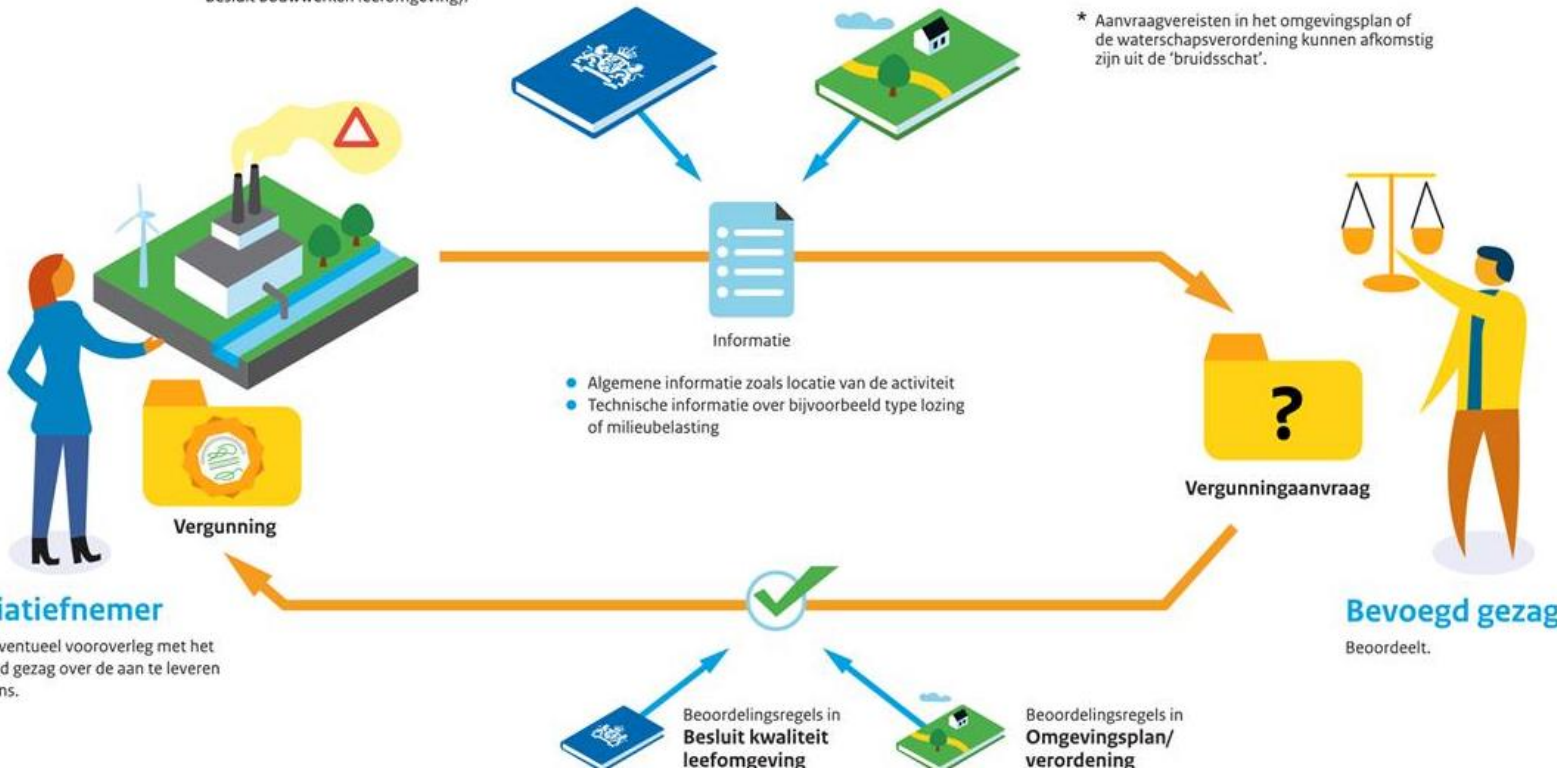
Besluit bouwwerken leefomgeving;

* Aanvraagvereisten in het omgevingsplan of de waterschapsverordening kunnen afkomstig zijn uit de 'bruidsschat'.

Informatie

• Algemene informatie zoals locatie van de activiteit
• Technische informatie over bijvoorbeeld type lozing of milieubelasting

?

Vergunningaanvraag

Vergunning

iatiefnemer

ventueel vooroverleg met het d gezag over de aan te leveren ns.

Bevoegd gezag

Beoordeelt.

Beoordelingsregels in Besluit kwaliteit leefomgeving

Beoordelingsregels in Omgevingsplan/ verordening